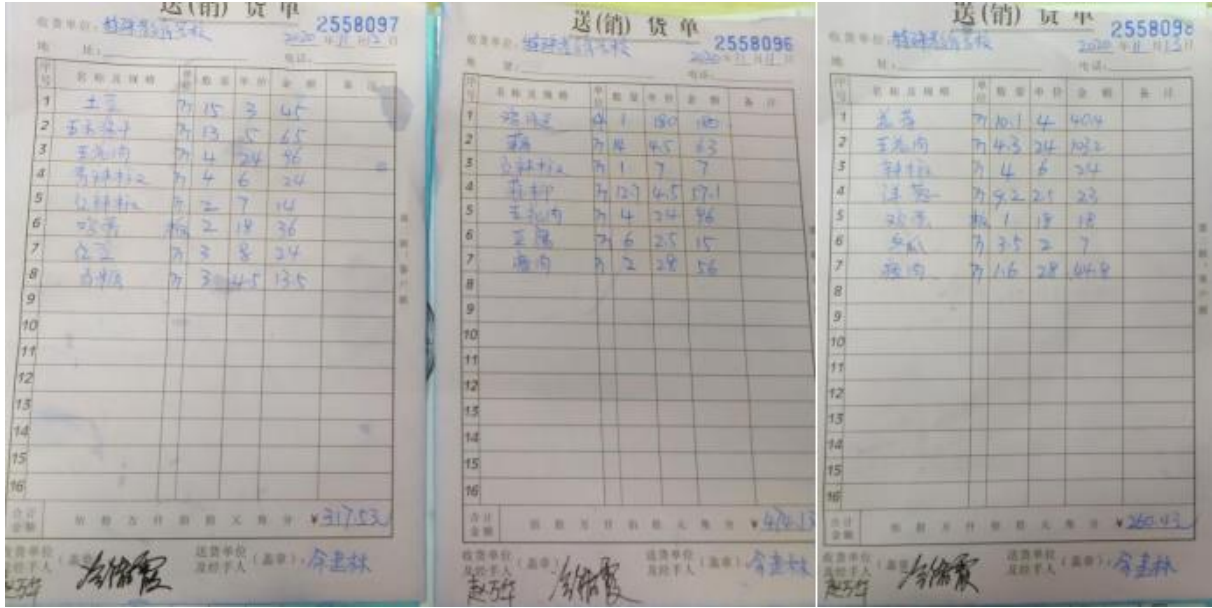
送(销) 货 单 2558097

收货单位: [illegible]学校 2020年11月12日

地 址: 电话:

| 序号 | 名称及规格 | 单位 | 数量 | 单价 | 金额 | 备注 |
|---|---|---|---|---|---|---|
| 1 | 土豆 | 斤 | 15 | 3 | 45 | |
| 2 | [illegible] | 斤 | 13 | 5 | 65 | |
| 3 | 五花肉 | 斤 | 4 | 24 | 96 | |
| 4 | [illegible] | 斤 | 4 | 6 | 24 | |
| 5 | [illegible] | 斤 | 2 | 7 | 14 | |
| 6 | 鸡蛋 | 板 | 2 | 18 | 36 | |
| 7 | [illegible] | 斤 | 3 | 8 | 24 | |
| 8 | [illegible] | 斤 | 3 | 4.5 | 13.5 | |
| 9 | | | | | | |
| 10 | | | | | | |
| 11 | | | | | | |
| 12 | | | | | | |
| 13 | | | | | | |
| 14 | | | | | | |
| 15 | | | | | | |
| 16 | | | | | | |

合计金额 拾 万 仟 佰 拾 元 角 分 ¥317.5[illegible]

收货单位及经手人(盖章) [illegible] 赵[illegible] 送货单位及经手人(盖章) 俞嘉林

送(销) 货 单 2558096

收货单位: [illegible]学校 2020年11月11日

地 址: 电话:

| 序号 | 名称及规格 | 单位 | 数量 | 单价 | 金额 | 备注 |
|---|---|---|---|---|---|---|
| 1 | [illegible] | 件 | 1 | 180 | 180 | |
| 2 | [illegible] | 斤 | 14 | 4.5 | 63 | |
| 3 | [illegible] | 斤 | 1 | 7 | 7 | |
| 4 | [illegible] | 斤 | 12.7 | 4.5 | 57.1 | |
| 5 | 五花肉 | 斤 | 4 | 24 | 96 | |
| 6 | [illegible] | 斤 | 6 | 2.5 | 15 | |
| 7 | 瘦肉 | 斤 | 2 | 28 | 56 | |
| 8 | | | | | | |
| 9 | | | | | | |
| 10 | | | | | | |
| 11 | | | | | | |
| 12 | | | | | | |
| 13 | | | | | | |
| 14 | | | | | | |
| 15 | | | | | | |
| 16 | | | | | | |

合计金额 拾 万 仟 佰 拾 元 角 分 ¥474.1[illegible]

收货单位及经手人 赵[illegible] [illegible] 送货单位及经手人(盖章) 俞嘉林

送(销) 货 单 2558098

收货单位: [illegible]学校 2020年11月13日

地 址: 电话:

| 序号 | 名称及规格 | 单位 | 数量 | 单价 | 金额 | 备注 |
|---|---|---|---|---|---|---|
| 1 | 土豆 | 斤 | 10.1 | 4 | 40.4 | |
| 2 | 五花肉 | 斤 | 4.3 | 24 | 103.2 | |
| 3 | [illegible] | 斤 | 4 | 6 | 24 | |
| 4 | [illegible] | 斤 | 9.2 | 2.5 | 23 | |
| 5 | 鸡蛋 | 板 | 1 | 18 | 18 | |
| 6 | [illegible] | 斤 | 3.5 | 2 | 7 | |
| 7 | 瘦肉 | 斤 | 1.6 | 28 | 44.8 | |
| 8 | | | | | | |
| 9 | | | | | | |
| 10 | | | | | | |
| 11 | | | | | | |
| 12 | | | | | | |
| 13 | | | | | | |
| 14 | | | | | | |
| 15 | | | | | | |
| 16 | | | | | | |

合计金额 拾 万 仟 佰 拾 元 角 分 ¥260.42

收货单位及经手人(盖章) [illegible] 赵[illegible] 送货单位及经手人(盖章) 俞嘉林